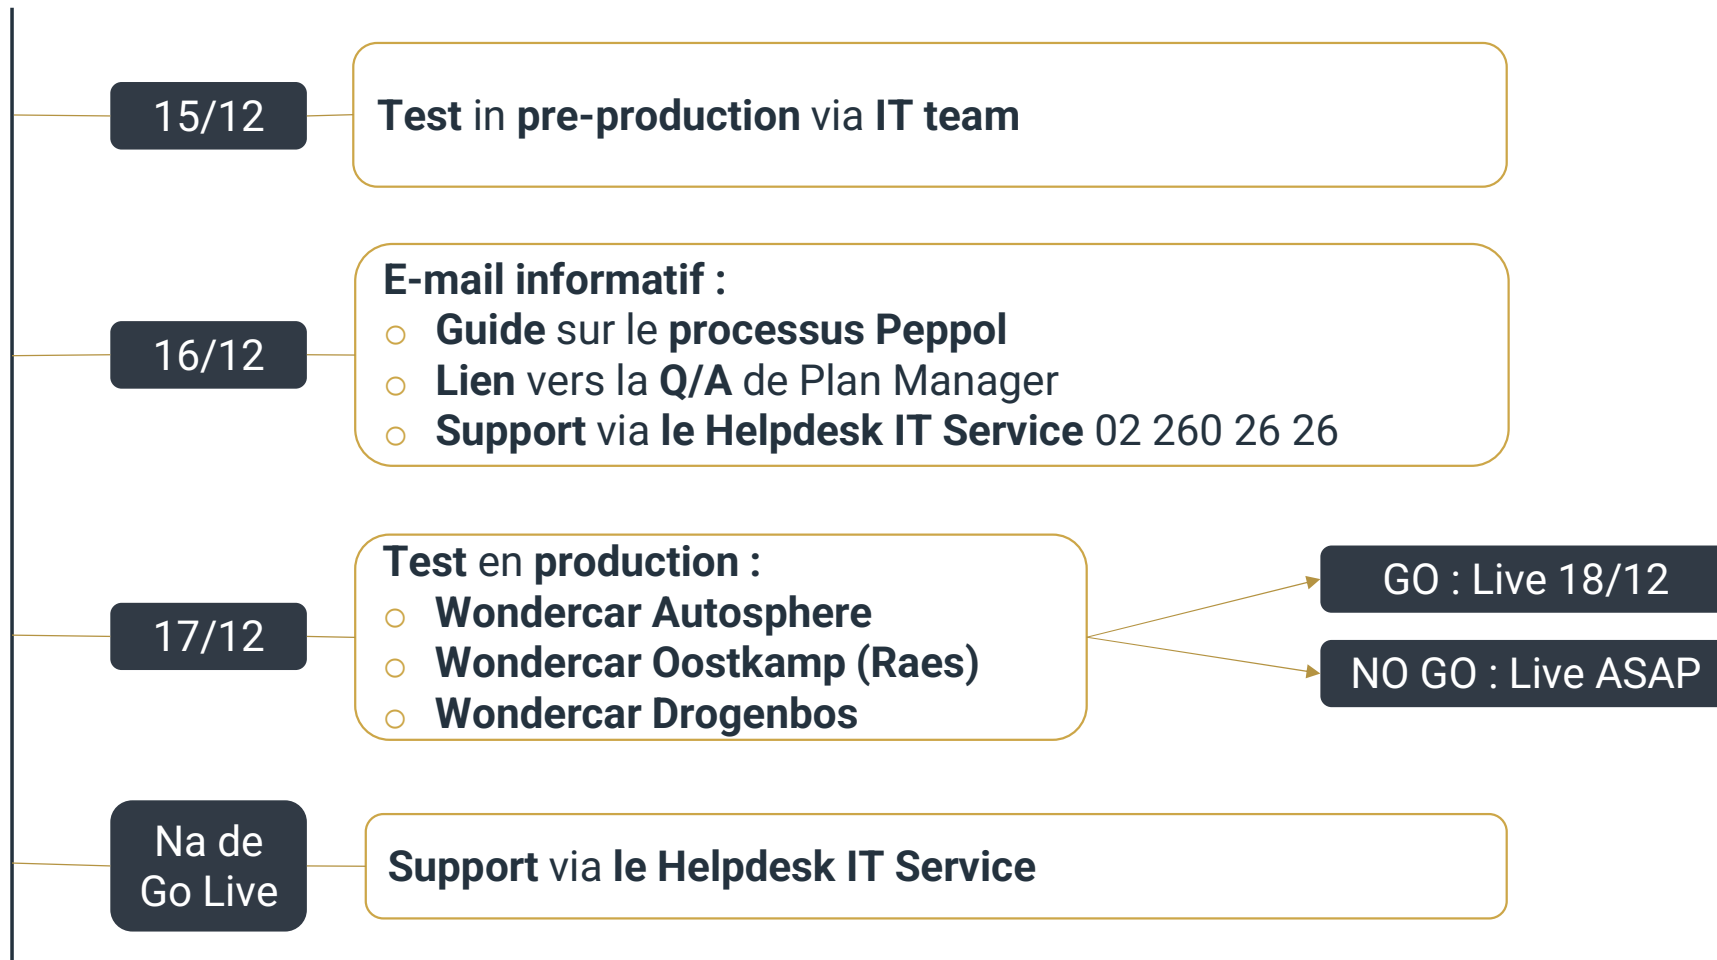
15/12

Test in pre-production via IT team

16/12

E-mail informatif :
○ Guide sur le processus Peppol
○ Lien vers la Q/A de Plan Manager
○ Support via le Helpdesk IT Service 02 260 26 26

17/12

Test en production :
○ Wondercar Autosphere
○ Wondercar Oostkamp (Raes)
○ Wondercar Drogenbos

GO : Live 18/12

NO GO : Live ASAP

Na de Go Live

Support via le Helpdesk IT Service